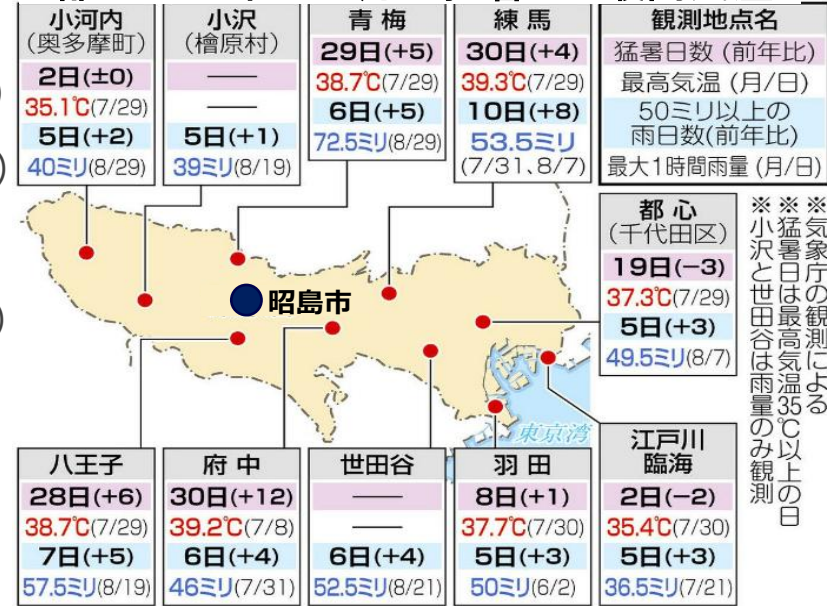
小河内
(奥多摩町)
2日(±0)
35.1℃(7/29)
5日(+2)
40ミリ(8/29)

小沢
(檜原村)
——
——
5日(+1)
39ミリ(8/19)

青梅
29日(+5)
38.7℃(7/29)
6日(+5)
72.5ミリ(8/29)

練馬
30日(+4)
39.3℃(7/29)
10日(+8)
53.5ミリ
(7/31、8/7)

観測地点名
猛暑日数 (前年比)
最高気温 (月/日)
50ミリ以上の雨日数(前年比)
最大1時間雨量 (月/日)

都心
(千代田区)
19日(−3)
37.3℃(7/29)
5日(+3)
49.5ミリ(8/7)

※気象庁の観測による
※猛暑日は最高気温35℃以上の日
※小沢と世田谷は雨量のみ観測

昭島市

東京湾

八王子
28日(+6)
38.7℃(7/29)
7日(+5)
57.5ミリ(8/19)

府中
30日(+12)
39.2℃(7/8)
6日(+4)
46ミリ(7/31)

世田谷
——
——
6日(+4)
52.5ミリ(8/21)

羽田
8日(+1)
37.7℃(7/30)
5日(+3)
50ミリ(6/2)

江戸川臨海
2日(−2)
35.4℃(7/30)
5日(+3)
36.5ミリ(7/21)